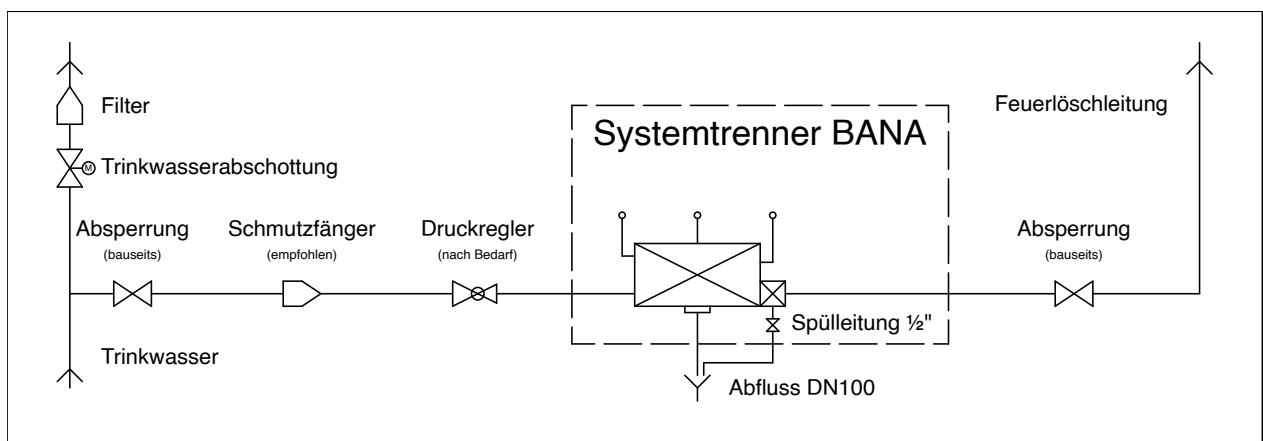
Filter

M Trinkwasserabschottung

Feuerlöschleitung

Systemtrenner BANA

Absperrung
(bauseits)

Schmutzfänger
(empfohlen)

Druckregler
(nach Bedarf)

Absperrung
(bauseits)

Spülleitung ½"

Trinkwasser

Abfluss DN100